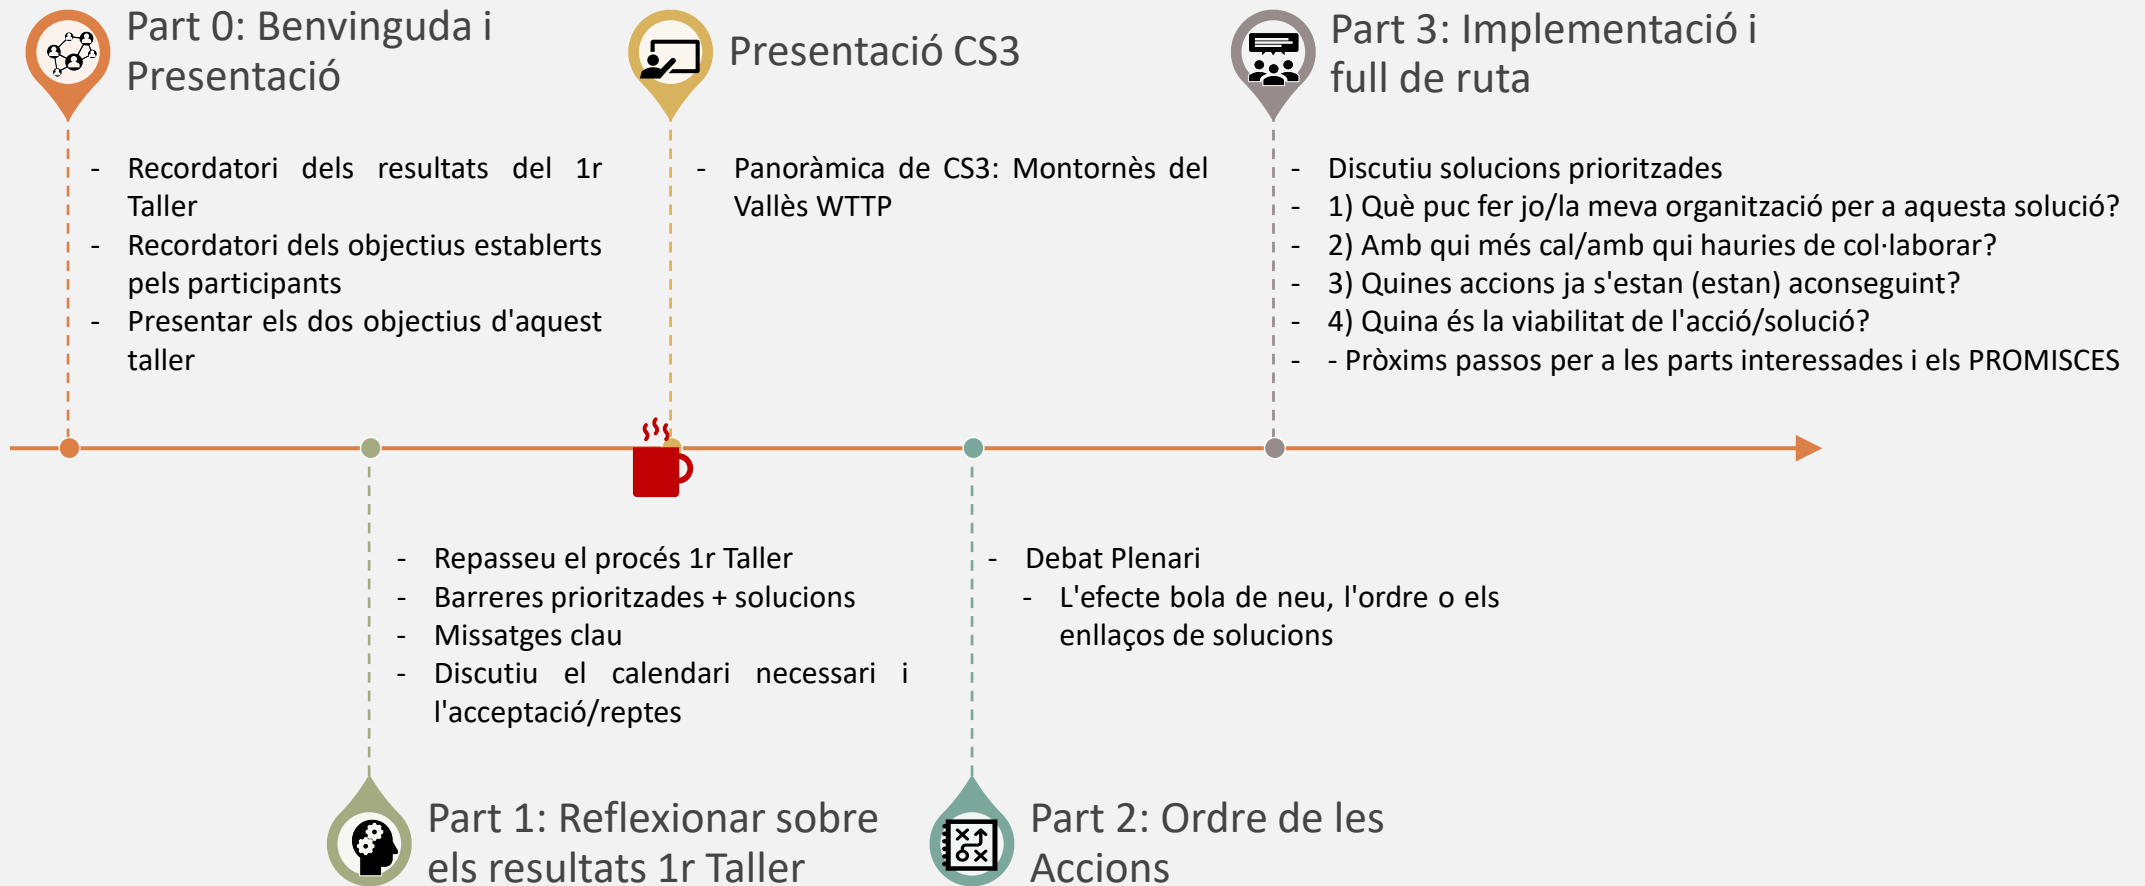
Part 0: Benvinguda i Presentació

- Recordatori dels resultats del 1r Taller
- Recordatori dels objectius establerts pels participants
- Presentar els dos objectius d'aquest taller

Presentació CS3

- Panoràmica de CS3: Montornès del Vallès WTTP

Part 3: Implementació i full de ruta

- Discutiu solucions prioritzades
- 1) Què puc fer jo/la meva organització per a aquesta solució?
- 2) Amb qui més cal/amb qui hauries de col·laborar?
- 3) Quines accions ja s'estan (estan) aconseguint?
- 4) Quina és la viabilitat de l'acció/solució?
- - Pròxims passos per a les parts interessades i els PROMISCES

- Repasseu el procés 1r Taller
- Barreres prioritzades + solucions
- Missatges clau
- Discutiu el calendari necessari i l'acceptació/reptes

Part 1: Reflexionar sobre els resultats 1r Taller

- Debat Plenari
- L'efecte bola de neu, l'ordre o els enllaços de solucions

Part 2: Ordre de les Accions